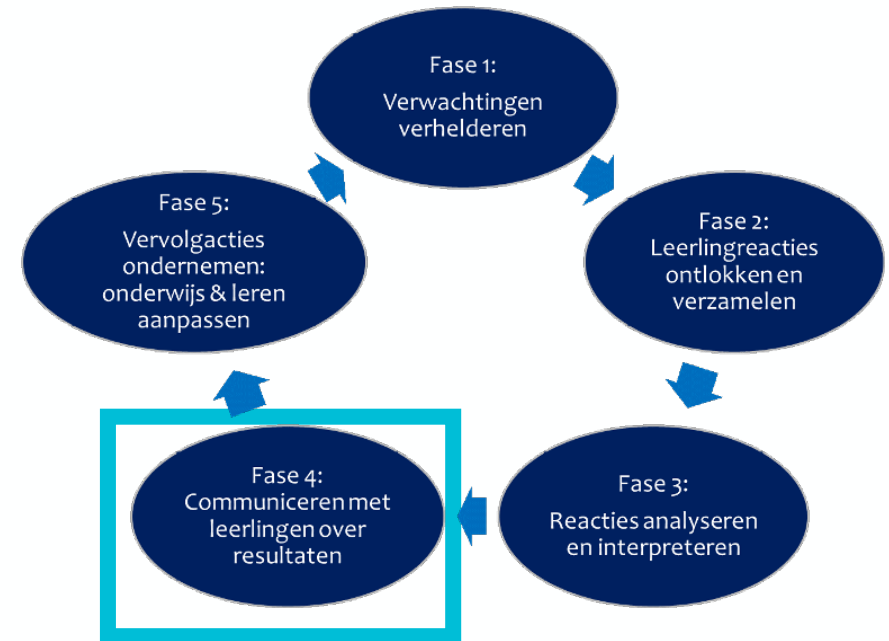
Fase 1:
Verwachtingen verhelderen

Fase 2:
Leerlingreacties ontlokken en verzamelen

Fase 3:
Reacties analyseren en interpreteren

Fase 4:
Communiceren met leerlingen over resultaten

Fase 5:
Vervolgacties ondernemen: onderwijs & leren aanpassen